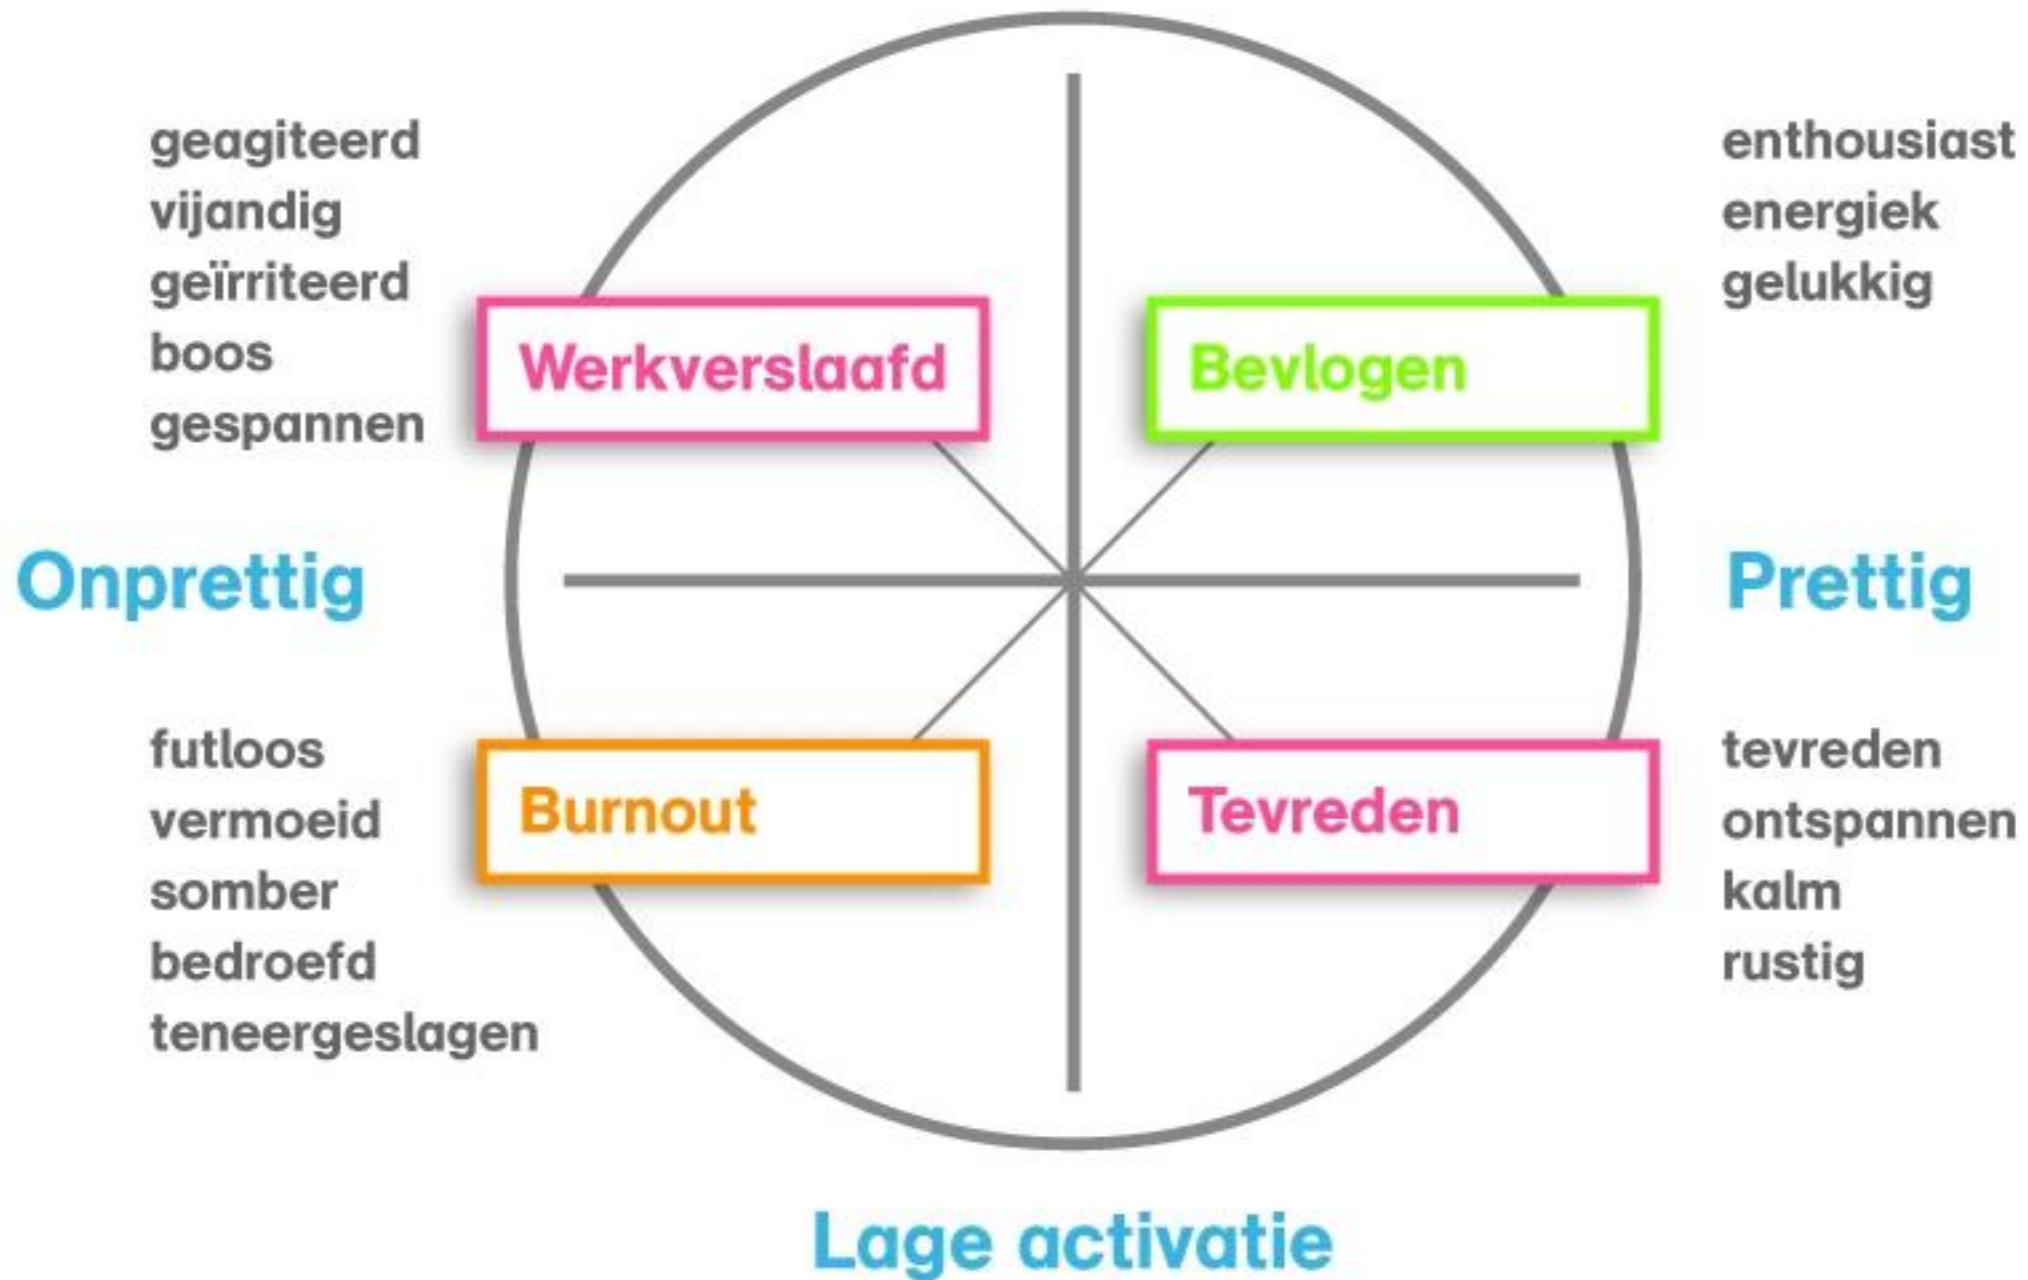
geagiteerd
vijandig
geïrriteerd
boos
gespannen

enthousiast
energiek
gelukkig

Werkverslaafd

Bevlogen

Onprettig

Prettig

futloos
vermoeid
somber
bedroefd
teneergeslagen

Burnout

Tevreden

tevreden
ontspannen
kalm
rustig

Lage activatie